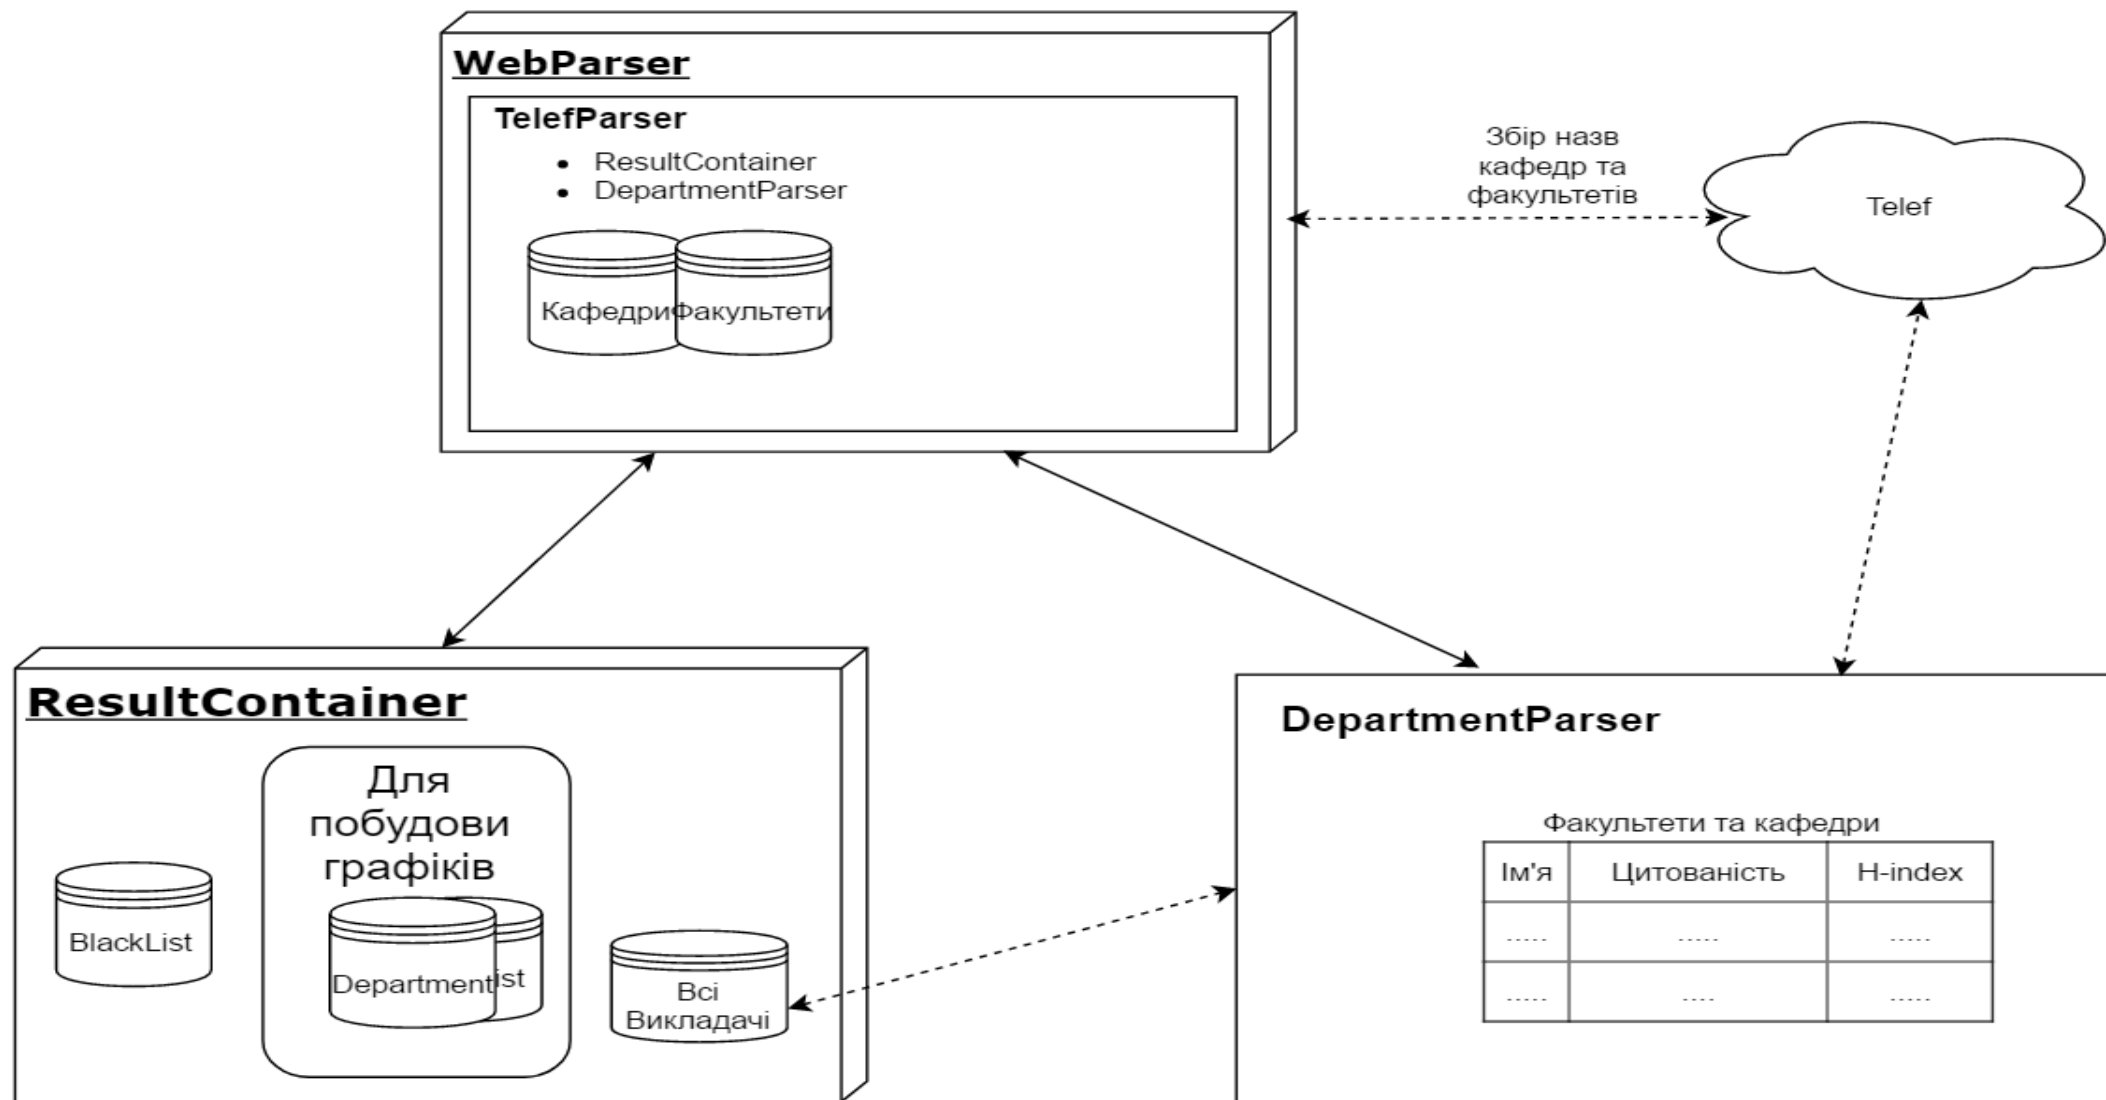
WebParser

TelefParser

- ResultContainer
- DepartmentParser

Кафедри Факультети

Збір назв кафедр та факультетів

Telef

ResultContainer

Для побудови графіків

BlackList

Department

ist

Всі Викладачі

DepartmentParser

Факультети та кафедри

| Ім'я | Цитованість | H-index |
|---|---|---|
| ..... | ..... | ..... |
| ..... | .... | ..... |